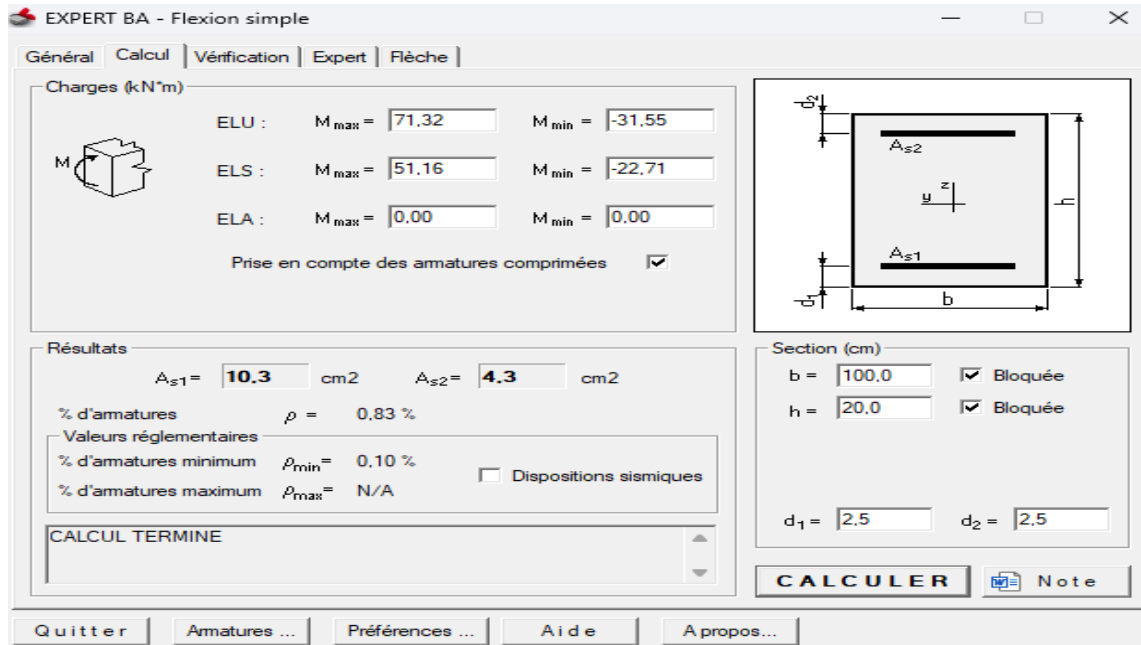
EXPERT BA - Flexion simple

Général | Calcul | Vérification | Expert | Flèche

Charges (kN*m)

M

ELU : $M_{max}$ = 71,32 $M_{min}$ = -31,55

ELS : $M_{max}$ = 51,16 $M_{min}$ = -22,71

ELA : $M_{max}$ = 0,00 $M_{min}$ = 0,00

Prise en compte des armatures comprimées ☑

$A_{s2}$

y z

h

$A_{s1}$

b

Résultats

$A_{s1}$= 10,3 cm2 $A_{s2}$= 4,3 cm2

% d'armatures $\rho$ = 0,83 %

Valeurs réglementaires

% d'armatures minimum $\rho_{min}$= 0,10 %

% d'armatures maximum $\rho_{max}$= N/A

Dispositions sismiques

CALCUL TERMINE

Section (cm)

b = 100,0 ☑ Bloquée

h = 20,0 ☑ Bloquée

$d_1$ = 2,5 $d_2$ = 2,5

CALCULER

Note

Quitter | Armatures ... | Préférences ... | Aide | A propos...